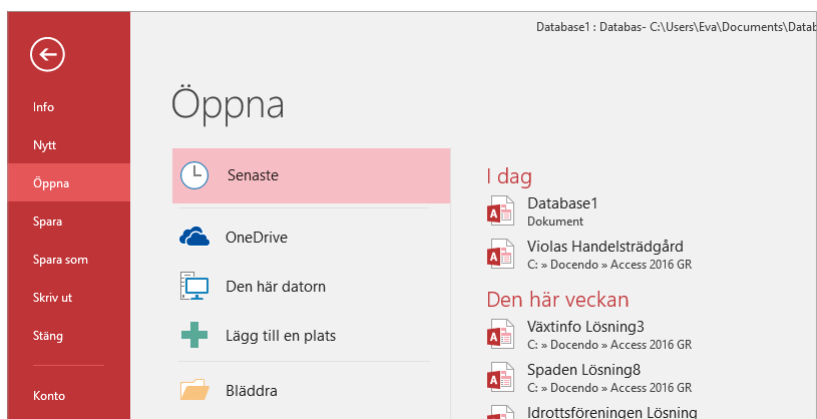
Database1 : Databas- C:\Users\Eva\Documents\Datab

Info

Nytt

Öppna

Spara

Spara som

Skriv ut

Stäng

Konto

Öppna

Senaste

OneDrive

Den här datorn

Lägg till en plats

Bläddra

I dag

Database1
Dokument

Violas Handelsträdgård
C: » Docendo » Access 2016 GR

Den här veckan

Växtinfo Lösning3
C: » Docendo » Access 2016 GR

Spaden Lösning8
C: » Docendo » Access 2016 GR

Idrottsföreningen Lösning